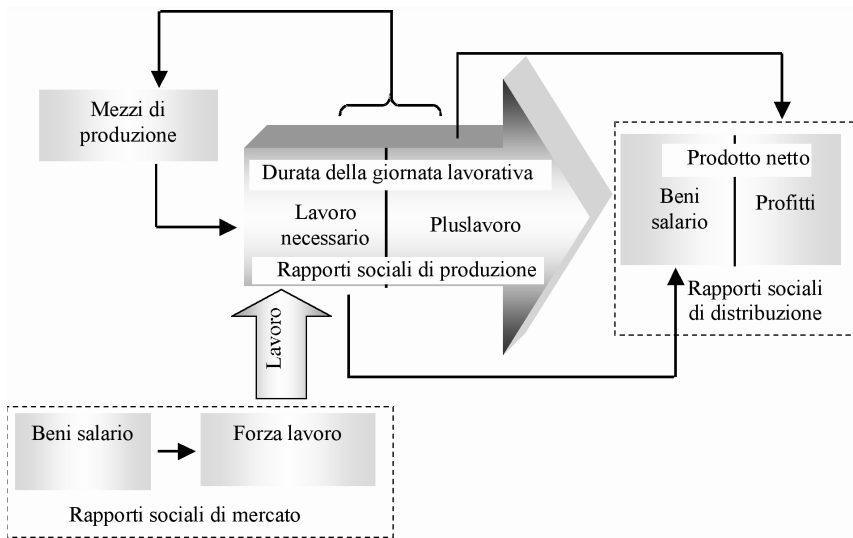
Mezzi di produzione

Durata della giornata lavorativa

Lavoro necessario

Pluslavoro

Rapporti sociali di produzione

Lavoro

Prodotto netto

Beni salario

Profitti

Rapporti sociali di distribuzione

Beni salario

Forza lavoro

Rapporti sociali di mercato